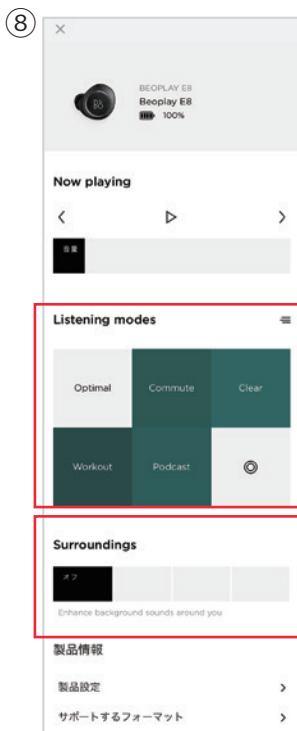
⑧
×

BEOPLAY E8
Beoplay E8
100%

Now playing

<
▷
>

音量

Listening modes

| Optimal | Commute | Clear |
|---|---|---|
| Workout | Podcast | ◎ |

Surroundings

オフ

Enhance background sounds around you

製品情報

製品設定 >

サポートするフォーマット >